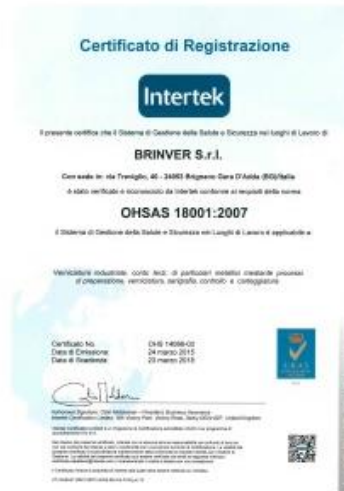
Certificato di Registrazione

Intertek

Il presente certifica che il Sistema di Gestione della Salute e Sicurezza nei luoghi di Lavoro di

BRINVER S.r.l.

Con sede in: via Treviglio, 40 - 24053 Brignano Gera D'Adda (BG)/Italia

è stato verificato e riconosciuto da Intertek conforme ai requisiti della norma

OHSAS 18001:2007

Il Sistema di Gestione della Salute e Sicurezza nei Luoghi di Lavoro è applicabile a:

Verniciature industriali, conto terzi, di particolari metallici mediante processi di preparazione, verniciatura, serigrafia, controllo e confezionamento

Certificato No. OHS 14698-00
Data di Emissione: 24 marzo 2015
Data di Scadenza: 23 marzo 2018

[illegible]

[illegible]

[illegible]

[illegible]